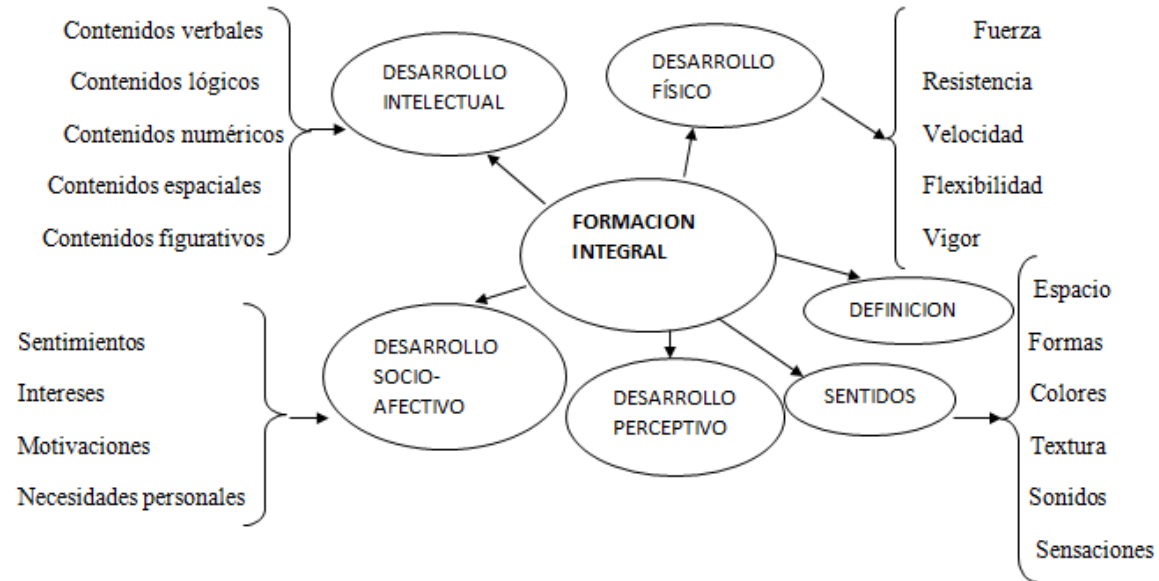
Contenidos verbales
Contenidos lógicos
Contenidos numéricos
Contenidos espaciales
Contenidos figurativos

DESARROLLO INTELECTUAL

DESARROLLO FÍSICO

Fuerza
Resistencia
Velocidad
Flexibilidad
Vigor

FORMACION INTEGRAL

DEFINICION

Sentimientos
Intereses
Motivaciones
Necesidades personales

DESARROLLO SOCIO-AFECTIVO

DESARROLLO PERCEPTIVO

SENTIDOS

Espacio
Formas
Colores
Textura
Sonidos
Sensaciones